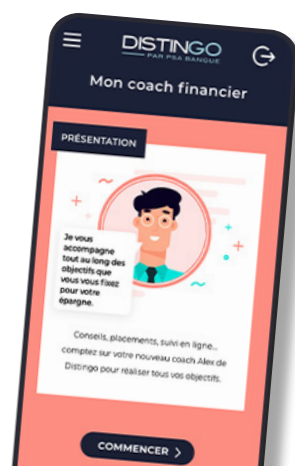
DISTINGO
PAR PSA BANQUE

Mon coach financier

PRÉSENTATION

Je vous accompagne tout au long des objectifs que vous vous fixez pour votre épargne.

Conseils, placements, suivi en ligne... comptez sur votre nouveau coach Alex de Distingo pour réaliser tous vos objectifs.

COMMENCER ›